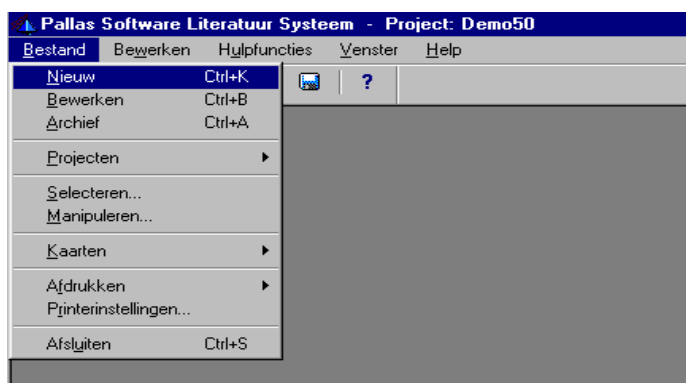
Pallas Software Literatuur Systeem - Project: Demo50

Bestand Bewerken Hulpfuncties Venster Help

Nieuw Ctrl+K
Bewerken Ctrl+B
Archief Ctrl+A
Projecten
Selecteren...
Manipuleren...
Kaarten
Afdrukken
Printerinstellingen...
Afsluiten Ctrl+S

?